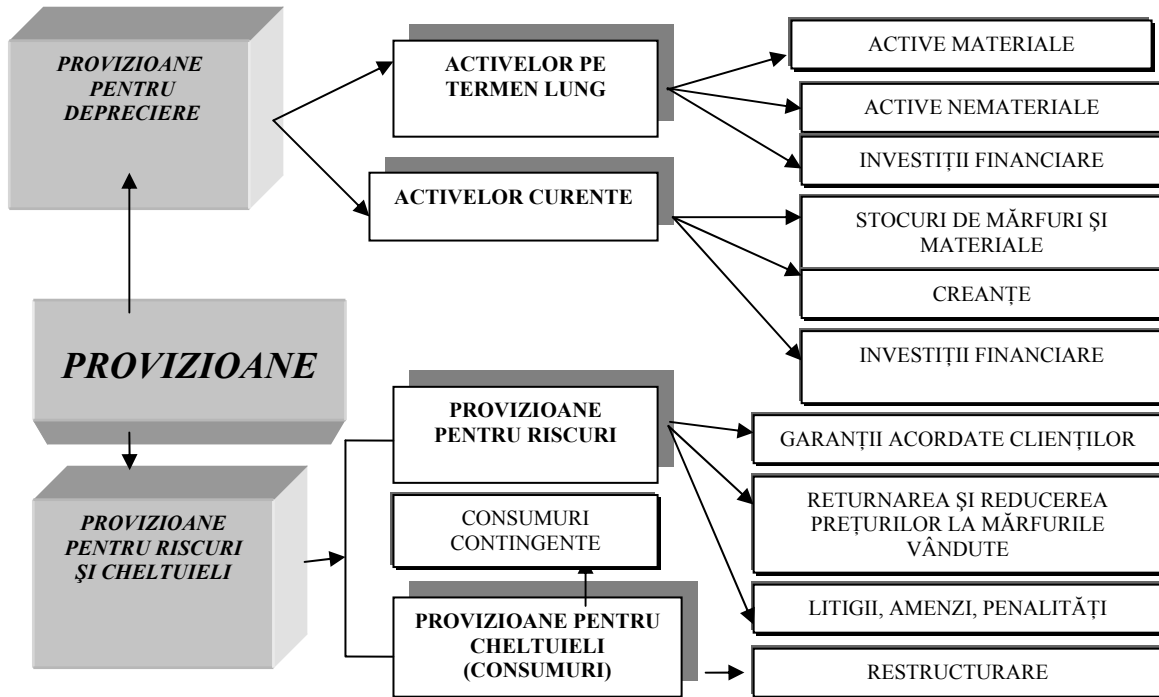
PROVIZIOANE PENTRU DEPRECIERE

ACTIVELOR PE TERMEN LUNG

ACTIVE MATERIALE

ACTIVE NEMATERIALE

INVESTIȚII FINANCIARE

ACTIVELOR CURENTE

STOCURI DE MĂRFURI ȘI MATERIALE

CREANȚE

INVESTIȚII FINANCIARE

PROVIZIOANE

PROVIZIOANE PENTRU RISCURI

GARANȚII ACORDATE CLIENȚILOR

RETURNAREA ȘI REDUCEREA PREȚURILOR LA MĂRFURILE VÂNDUTE

PROVIZIOANE PENTRU RISCURI ȘI CHELTUIELI

CONSUMURI CONTINGENTE

LITIGII, AMENZI, PENALITĂȚI

PROVIZIOANE PENTRU CHELTUIELI (CONSUMURI)

RESTRUCTURARE